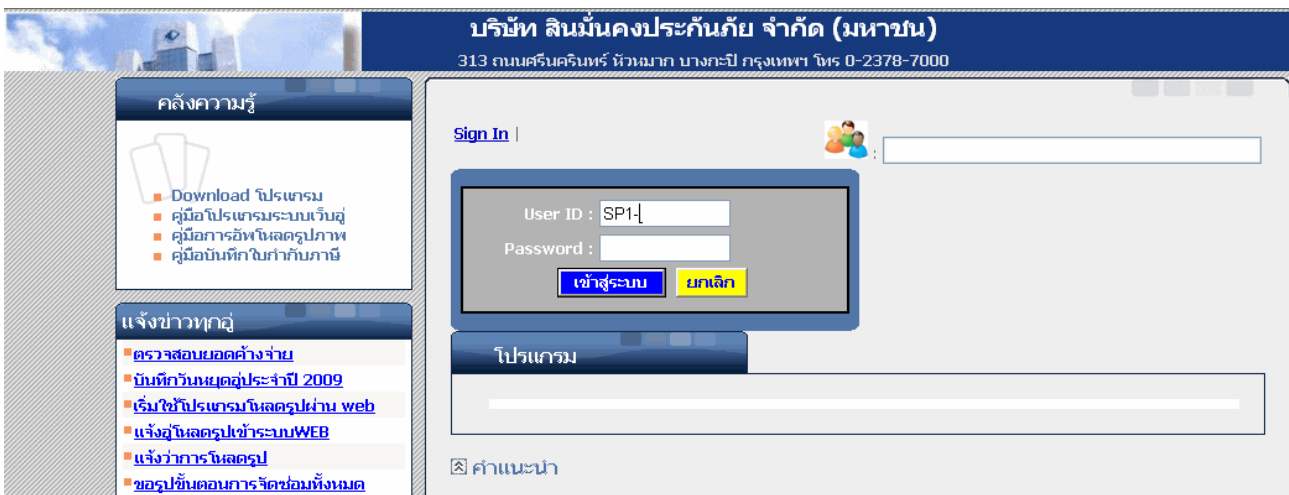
บริษัท สินมั่นคงประกันภัย จำกัด (มหาชน)
313 ถนนศรีนครินทร์ หัวหมาก บางกะปิ กรุงเทพฯ โทร 0-2378-7000

คลังความรู้

Download โปรแกรม
คู่มือโปรแกรมระบบเว็บอู่
คู่มือการอัพโหลดรูปภาพ
คู่มือบันทึกใบกำกับภาษี

แจ้งข่าวทุกอู่

ตรวจสอบยอดค้างจ่าย
บันทึกวันหยุดอู่ประจำปี 2009
เริ่มใช้โปรแกรมโหลดรูปผ่าน web
แจ้งอู่โหลดรูปเข้าระบบWEB
แจ้งว่าการโหลดรูป
ขอรูปขั้นตอนการจัดซ่อมทั้งหมด

Sign In |

:

User ID : SP1-
Password :
เข้าสู่ระบบ ยกเลิก

โปรแกรม

คำแนะนำ